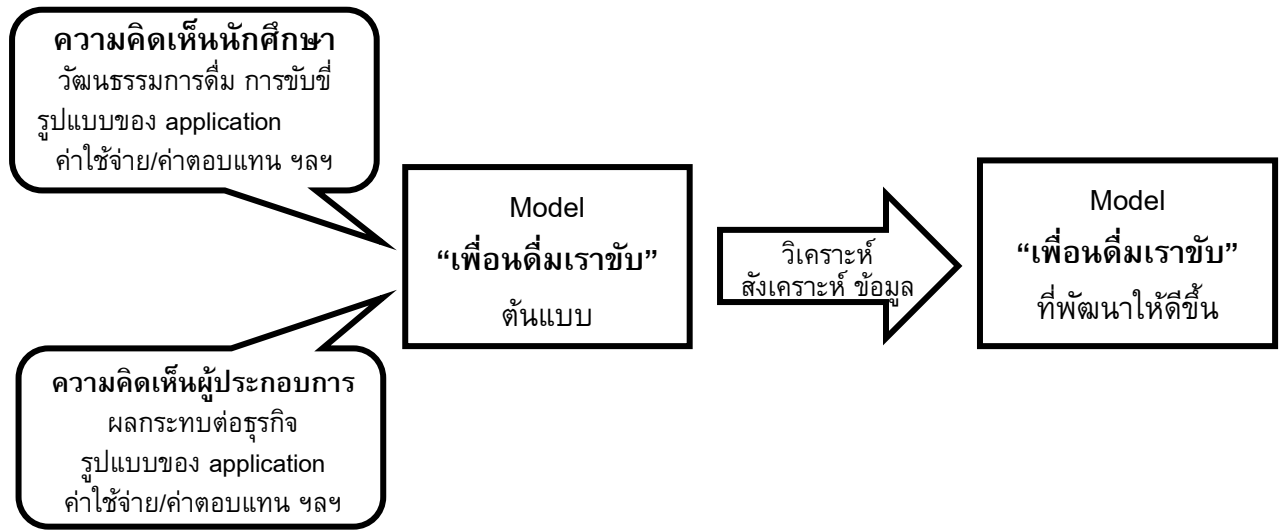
**ความคิดเห็นนักศึกษา**
วัฒนธรรมการดื่ม การขับขี่
รูปแบบของ application
ค่าใช้จ่าย/ค่าตอบแทน ฯลฯ

Model
**“เพื่อนดื่มเราขับ”**
ต้นแบบ

วิเคราะห์
สังเคราะห์ ข้อมูล

Model
**“เพื่อนดื่มเราขับ”**
ที่พัฒนาให้ดีขึ้น

**ความคิดเห็นผู้ประกอบการ**
ผลกระทบต่อธุรกิจ
รูปแบบของ application
ค่าใช้จ่าย/ค่าตอบแทน ฯลฯ